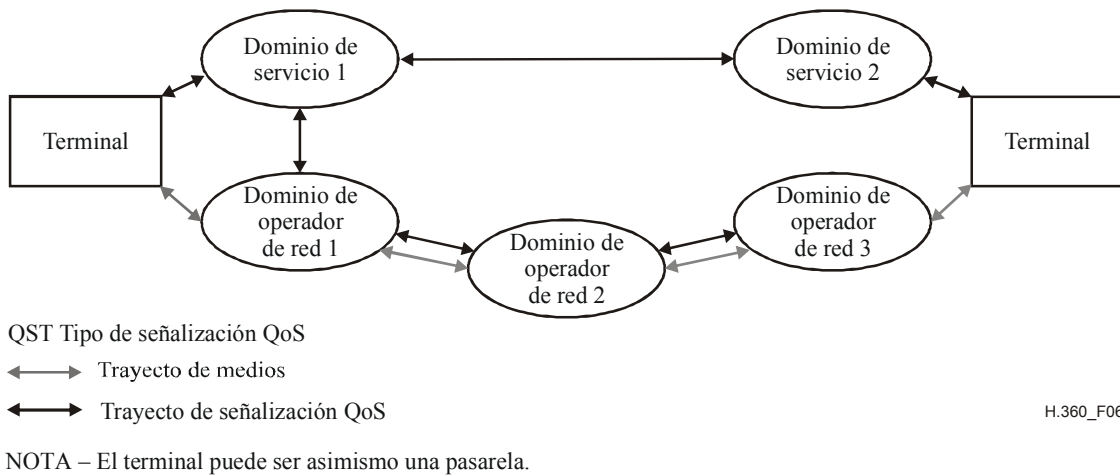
Dominio de servicio 1

Dominio de servicio 2

Terminal

Terminal

Dominio de operador de red 1

Dominio de operador de red 2

Dominio de operador de red 3

QST Tipo de señalización QoS

Trayecto de medios

Trayecto de señalización QoS

H.360_F06

NOTA – El terminal puede ser asimismo una pasarela.